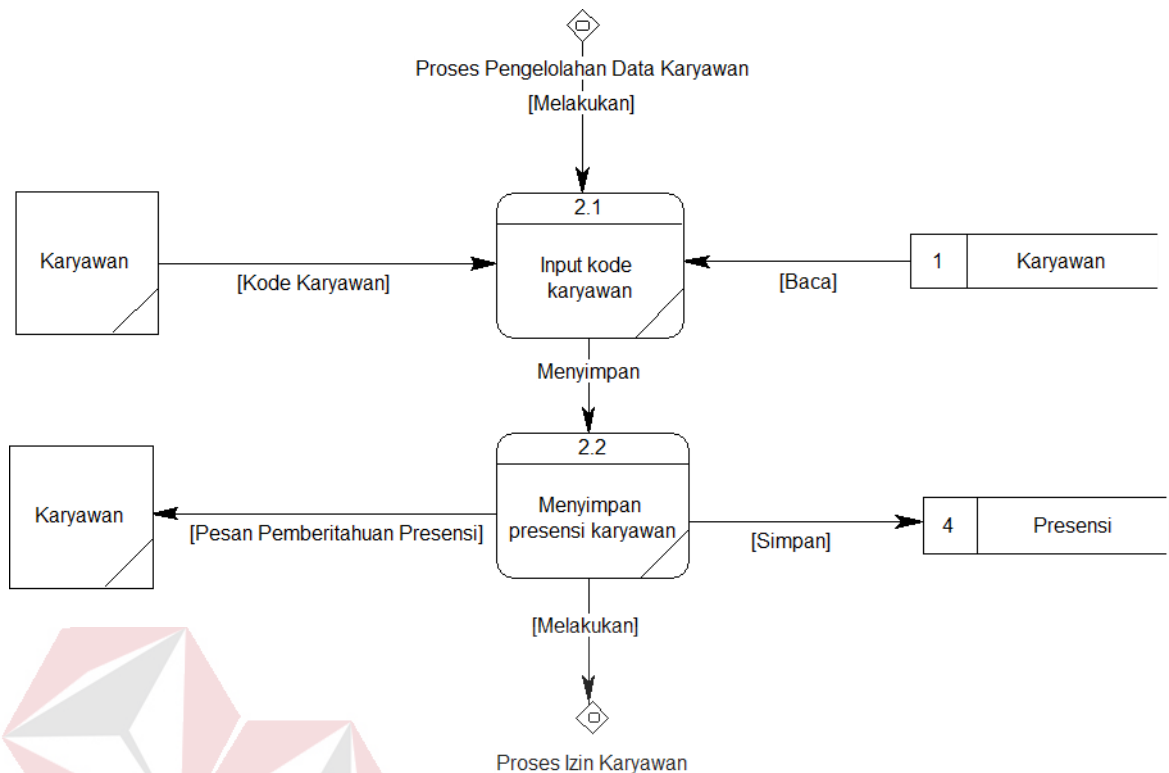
Proses Pengelolahan Data Karyawan

[Melakukan]

2.1

Karyawan

[Kode Karyawan]

Input kode karyawan

[Baca]

1

Karyawan

Menyimpan

2.2

Karyawan

[Pesan Pemberitahuan Presensi]

Menyimpan presensi karyawan

[Simpan]

4

Presensi

[Melakukan]

Proses Izin Karyawan